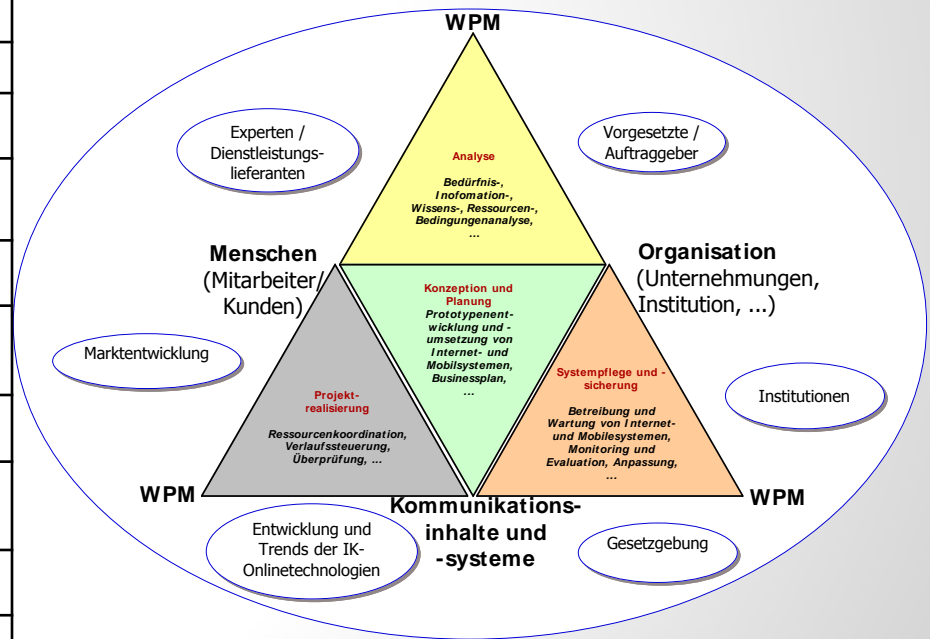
WPM

Experten / Dienstleistungslieferanten

Vorgesetzte / Auftraggeber

Analyse

Bedürfnis-, Inofomation-, Wissens-, Ressourcen-, Bedingungenanalyse, ...

Menschen (Mitarbeiter/ Kunden)

Organisation (Unternehmungen, Institution, ...)

Konzeption und Planung

Prototypenentwicklung und -umsetzung von Internet- und Mobilsystemen, Businessplan, ...

Marktentwicklung

Projektrealisierung

Ressourcenkoordination, Verlaufssteuerung, Überprüfung, ...

Systempflege und -sicherung

Betreibung und Wartung von Internet- und Mobilesystemen, Monitoring und Evaluation, Anpassung, ...

Institutionen

WPM

Kommunikationsinhalte und -systeme

WPM

Entwicklung und Trends der IK-Onlinetechnologien

Gesetzgebung